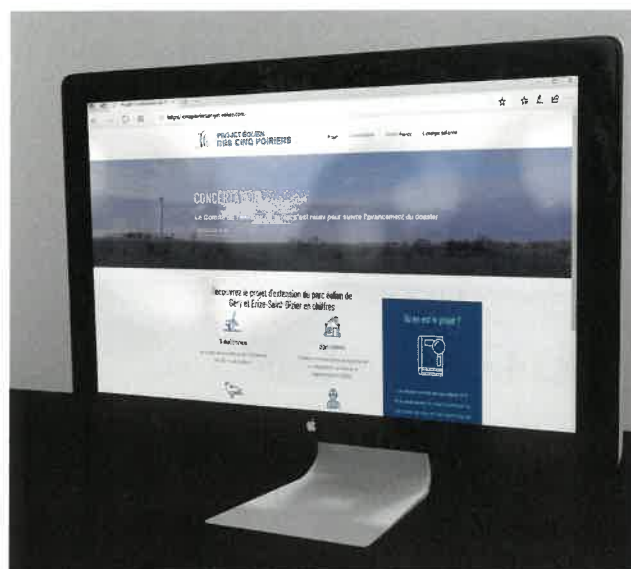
PROJET ÉOLIEN
DES CINQ POIRIERS

CONCERT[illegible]

Le Comité de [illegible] s'est réuni pour suivre l'avancement du dossier

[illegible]couvrez le projet d'extension du parc éolien de Gény et Erize-Saint-Dizier en chiffres

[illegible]

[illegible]

Qui est le projet ?

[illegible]